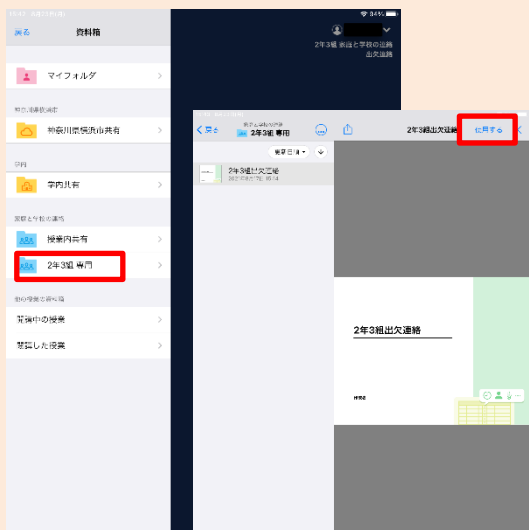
戻る 資料箱

マイフォルダ

神奈川県横浜市共有

学内共有

授業内共有

2年3組 専用

開催中の授業

終了した授業

2年3組 家庭と学校の連絡
出欠連絡

戻る 2年3組 専用

2年3組出欠連絡

使用する

更新日順

2年3組出欠連絡

2年3組出欠連絡